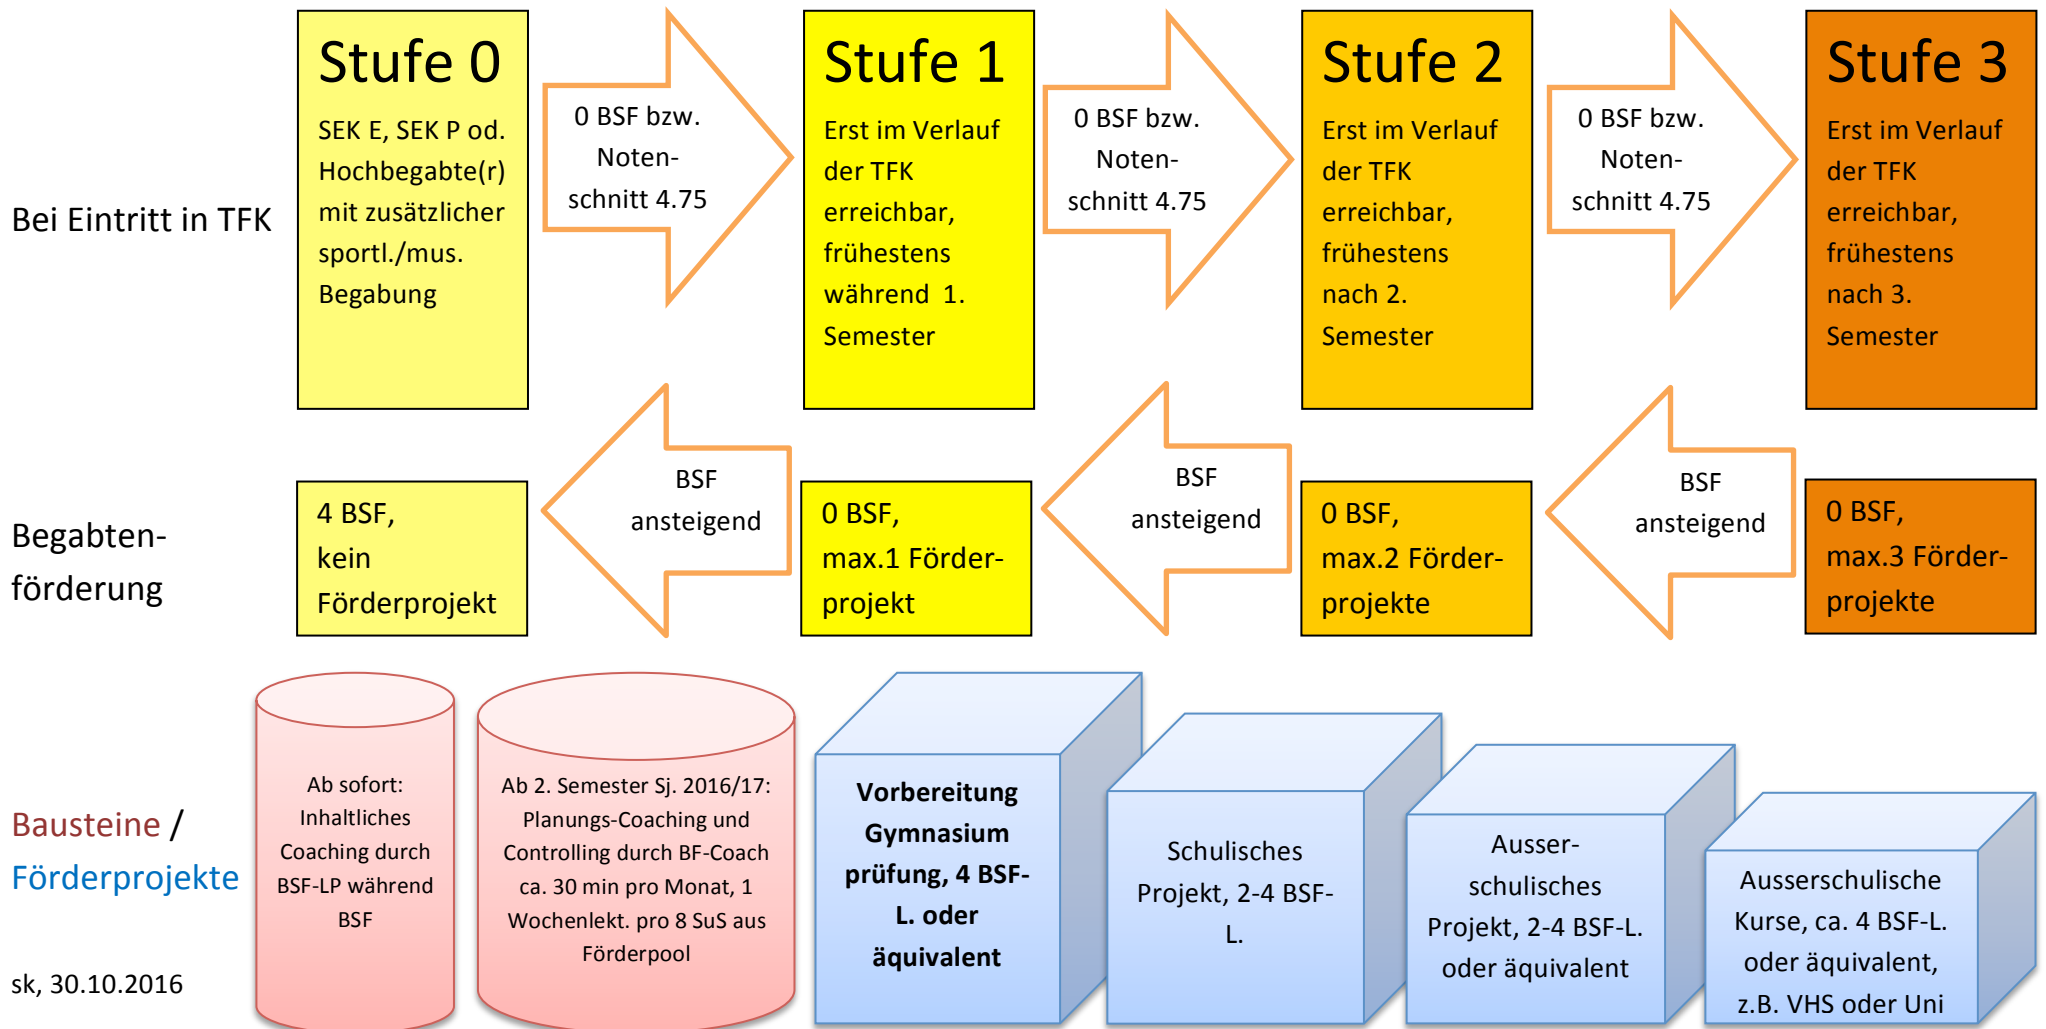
Bei Eintritt in TFK

Stufe 0

SEK E, SEK P od. Hochbegabte(r) mit zusätzlicher sportl./mus. Begabung

0 BSF bzw. Notenschnitt 4.75

Stufe 1

Erst im Verlauf der TFK erreichbar, frühestens während 1. Semester

0 BSF bzw. Notenschnitt 4.75

Stufe 2

Erst im Verlauf der TFK erreichbar, frühestens nach 2. Semester

0 BSF bzw. Notenschnitt 4.75

Stufe 3

Erst im Verlauf der TFK erreichbar, frühestens nach 3. Semester

Begabtenförderung

4 BSF, kein Förderprojekt

BSF ansteigend

0 BSF, max.1 Förderprojekt

BSF ansteigend

0 BSF, max.2 Förderprojekte

BSF ansteigend

0 BSF, max.3 Förderprojekte

Bausteine / Förderprojekte

Ab sofort: Inhaltliches Coaching durch BSF-LP während BSF

Ab 2. Semester Sj. 2016/17: Planungs-Coaching und Controlling durch BF-Coach ca. 30 min pro Monat, 1 Wochenlekt. pro 8 SuS aus Förderpool

Vorbereitung Gymnasium prüfung, 4 BSF-L. oder äquivalent

Schulisches Projekt, 2-4 BSF-L.

Ausser-schulisches Projekt, 2-4 BSF-L. oder äquivalent

Ausserschulische Kurse, ca. 4 BSF-L. oder äquivalent, z.B. VHS oder Uni

sk, 30.10.2016